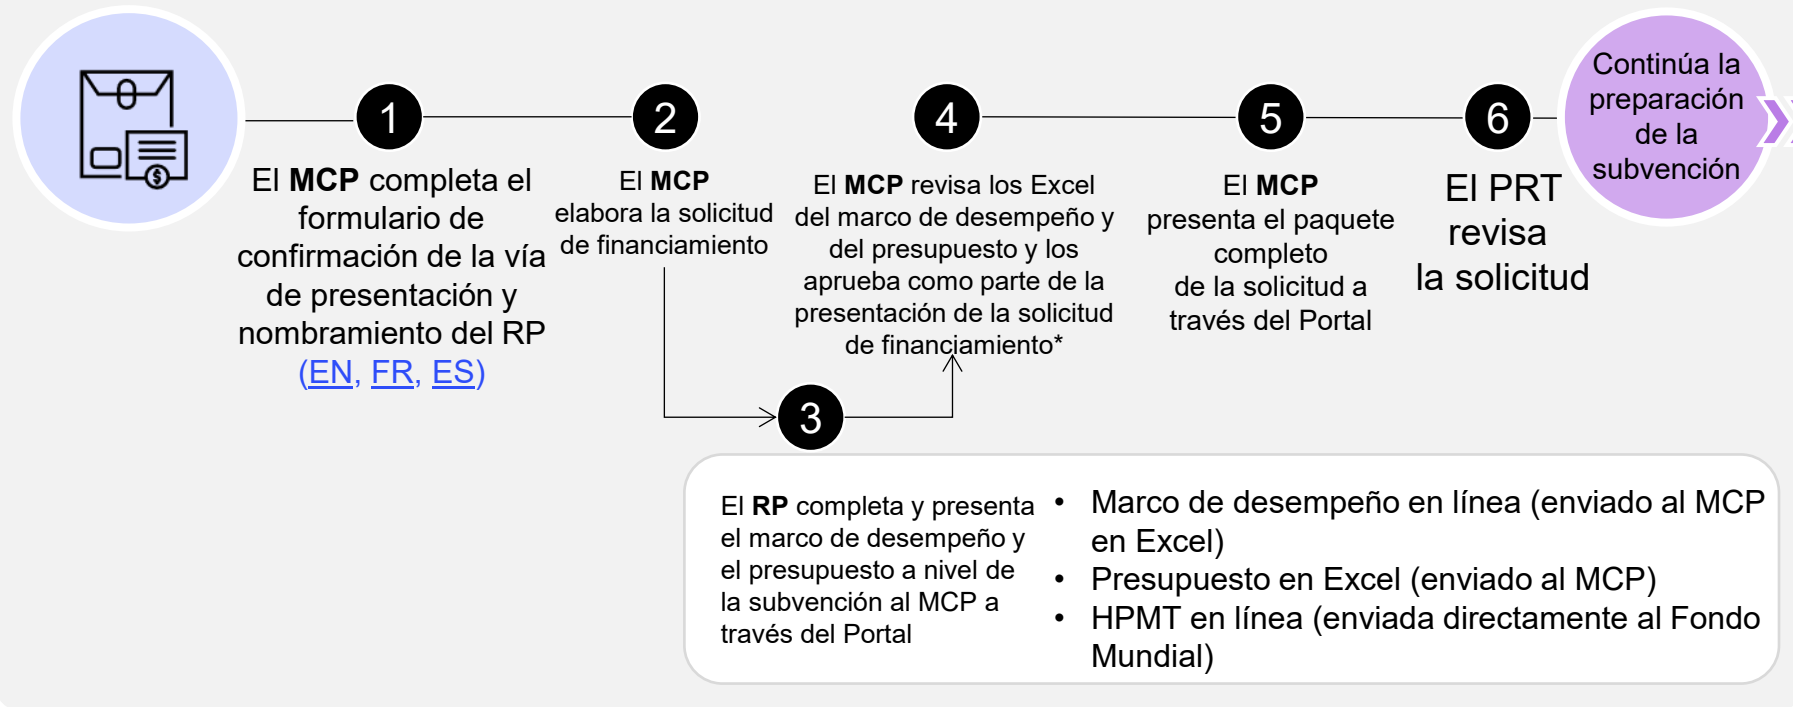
1

El **MCP** completa el formulario de confirmación de la vía de presentación y nombramiento del RP (EN, FR, ES)

2

El **MCP** elabora la solicitud de financiamiento

3

El **RP** completa y presenta el marco de desempeño y el presupuesto a nivel de la subvención al MCP a través del Portal

- Marco de desempeño en línea (enviado al MCP en Excel)
- Presupuesto en Excel (enviado al MCP)
- HPMT en línea (enviada directamente al Fondo Mundial)

4

El **MCP** revisa los Excel del marco de desempeño y del presupuesto y los aprueba como parte de la presentación de la solicitud de financiamiento*

5

El **MCP** presenta el paquete completo de la solicitud a través del Portal

6

El PRT revisa la solicitud

Continúa la preparación de la subvención